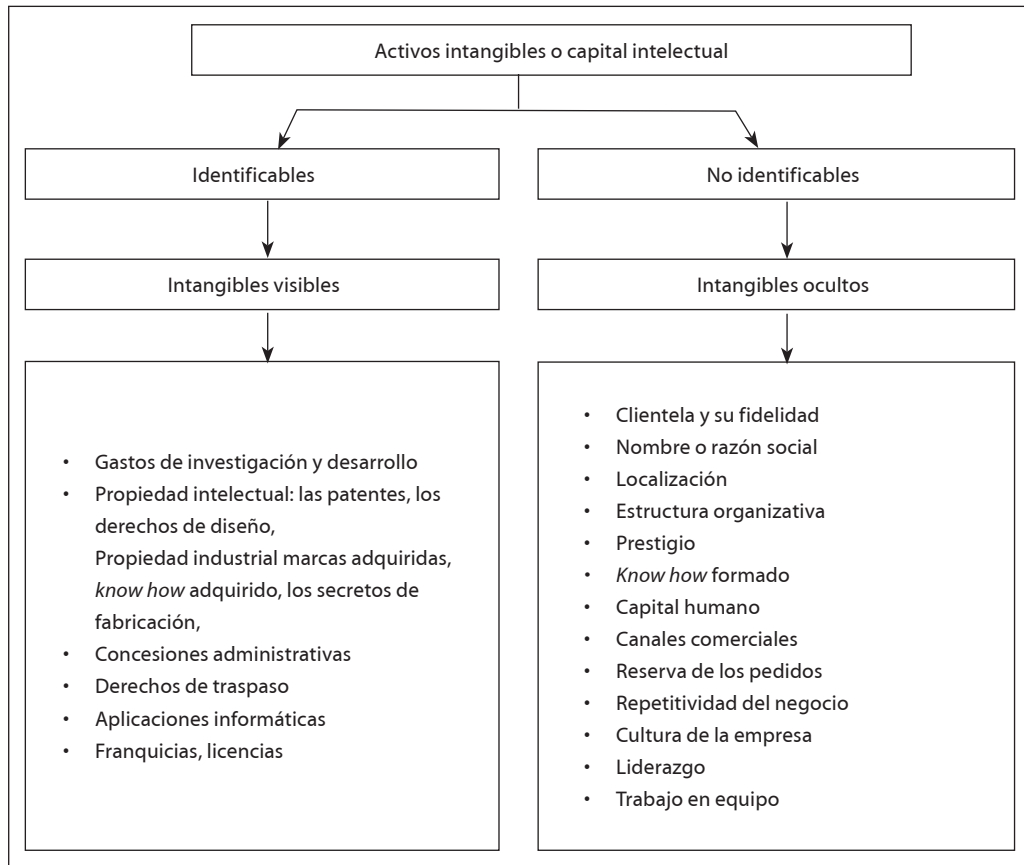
Activos intangibles o capital intelectual

Identificables

No identificables

Intangibles visibles

Intangibles ocultos

- Gastos de investigación y desarrollo
- Propiedad intelectual: las patentes, los derechos de diseño, Propiedad industrial marcas adquiridas, *know how* adquirido, los secretos de fabricación,
- Concesiones administrativas
- Derechos de traspaso
- Aplicaciones informáticas
- Franquicias, licencias

- Clientela y su fidelidad
- Nombre o razón social
- Localización
- Estructura organizativa
- Prestigio
- *Know how* formado
- Capital humano
- Canales comerciales
- Reserva de los pedidos
- Repetitividad del negocio
- Cultura de la empresa
- Liderazgo
- Trabajo en equipo